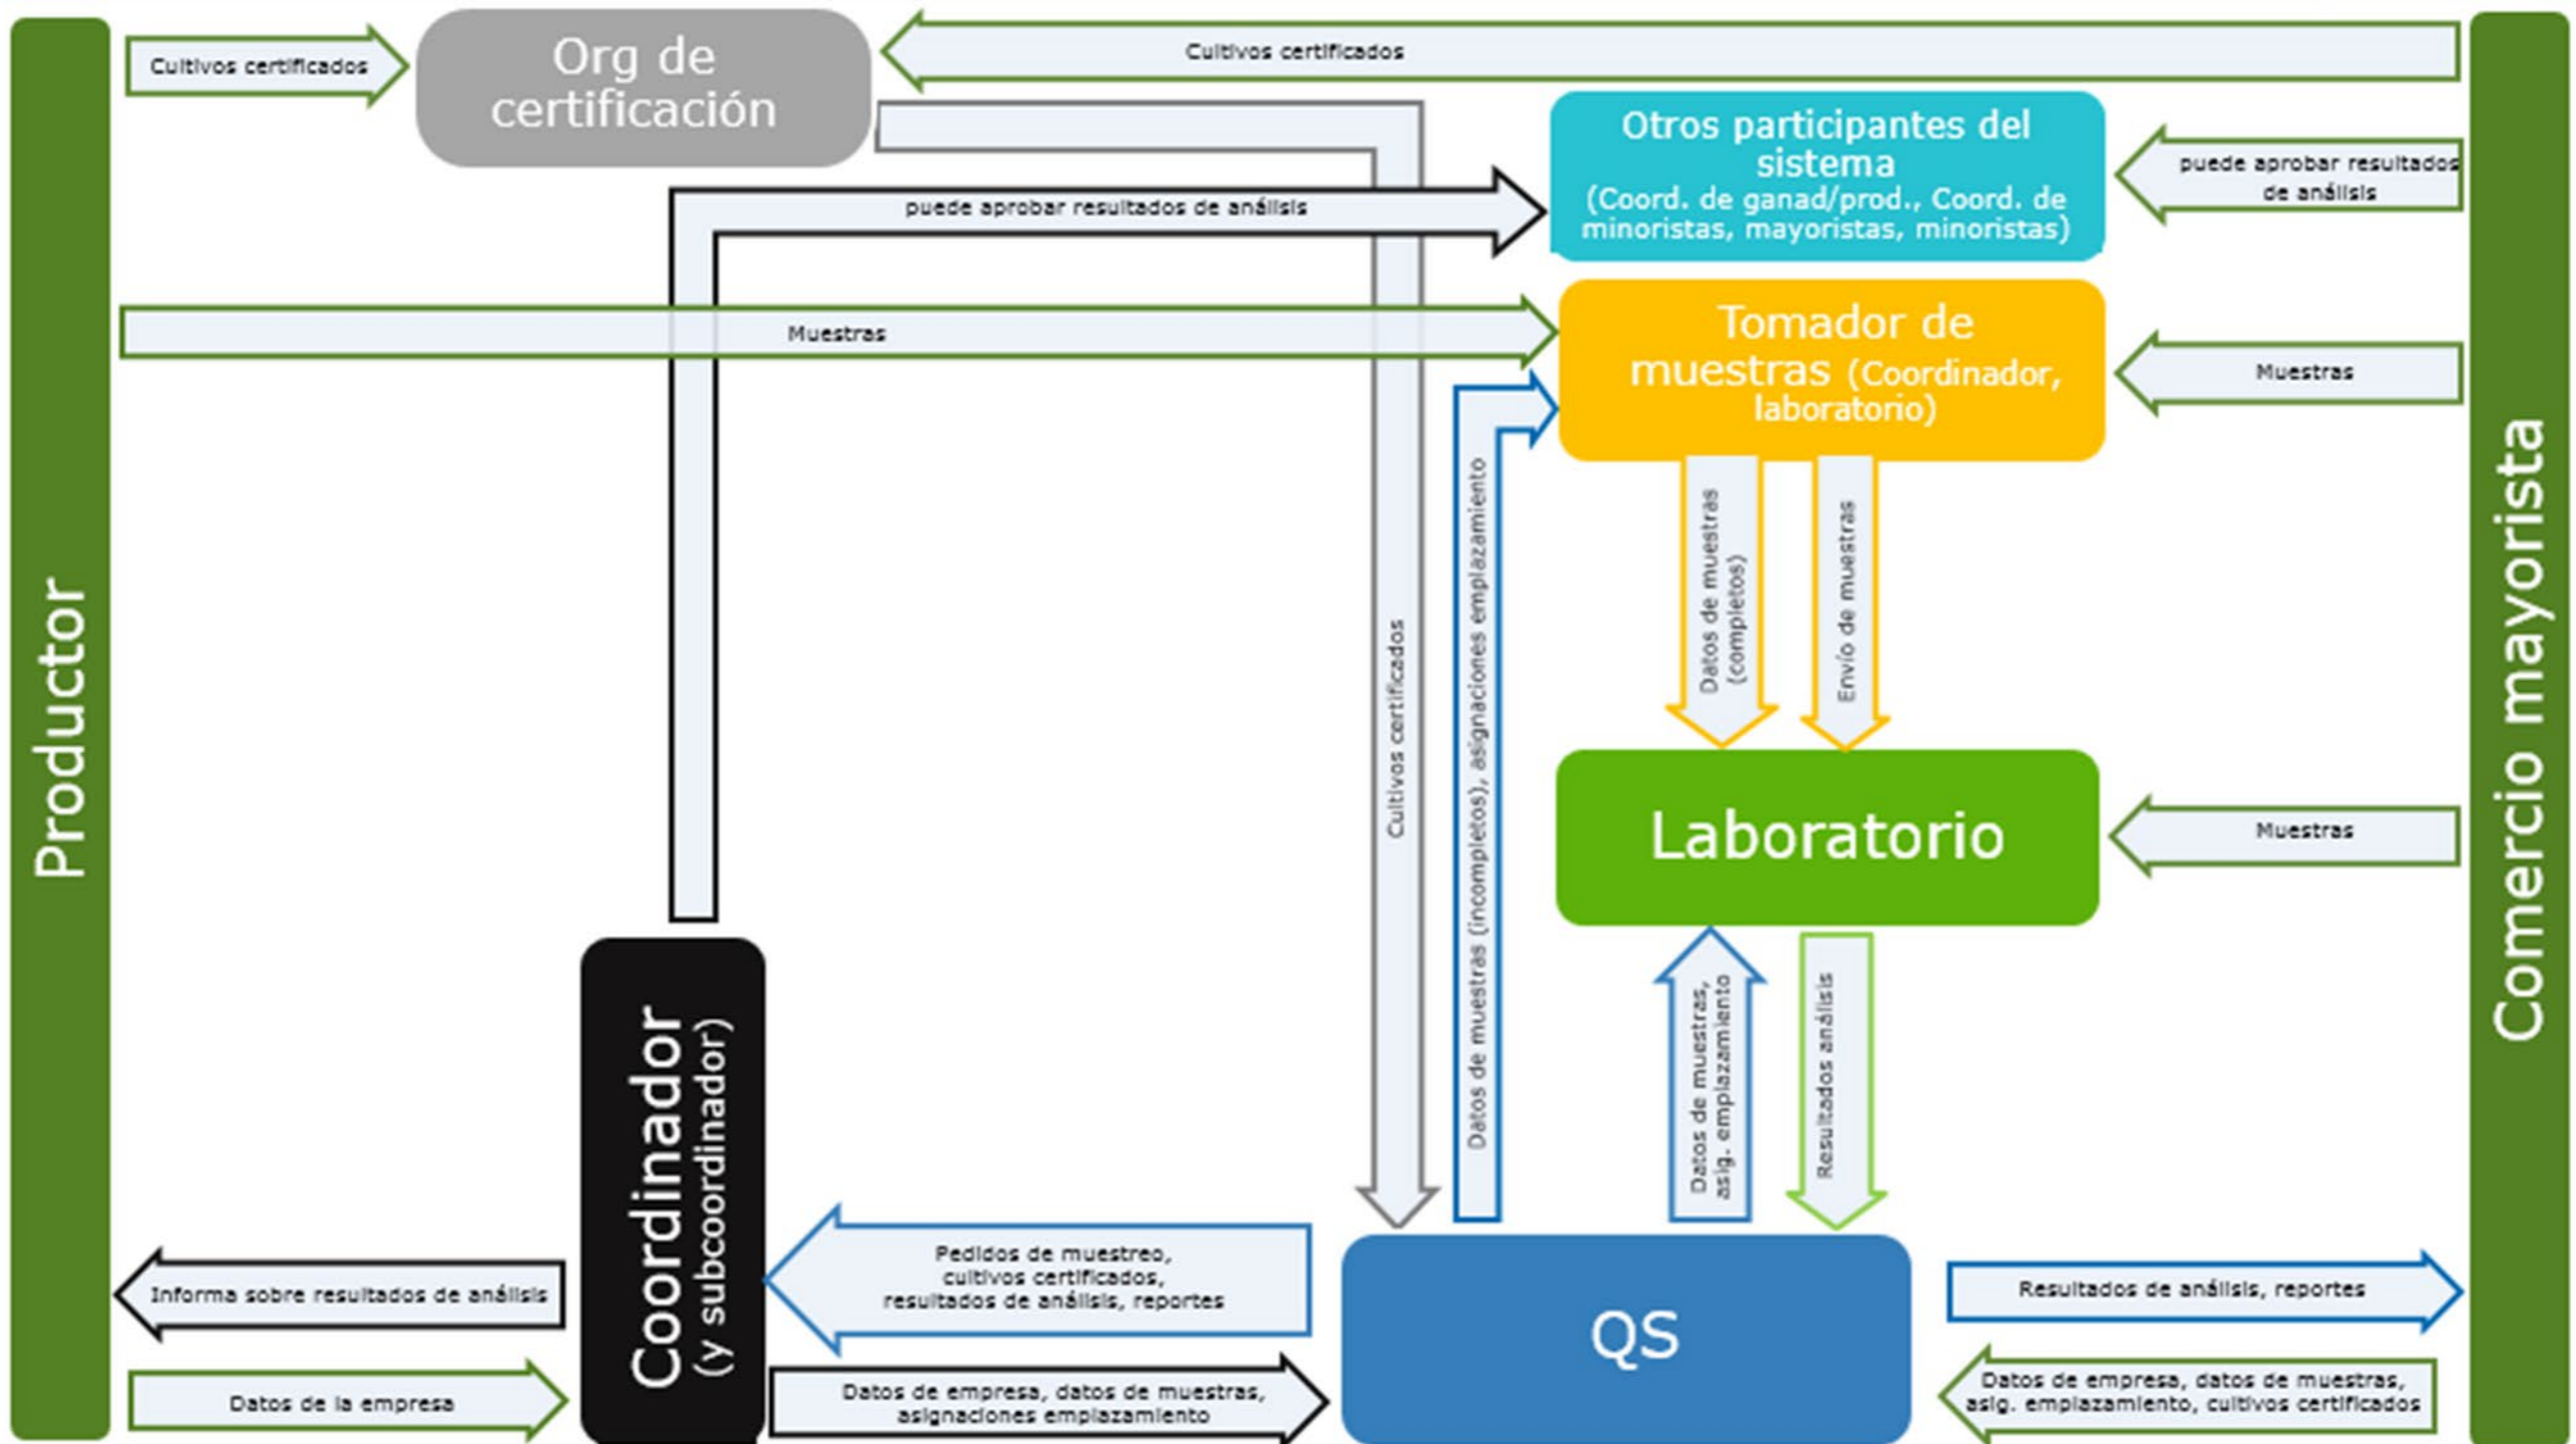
Productor

Cultivos certificados

Org de certificación

Cultivos certificados

Comercio mayorista

Otros participantes del sistema (Coord. de ganad/prod., Coord. de minoristas, mayoristas, minoristas)

puede aprobar resultados de análisis

puede aprobar resultados de análisis

Muestras

Tomador de muestras (Coordinador, laboratorio)

Muestras

Cultivos certificados

Datos de muestras (incompletos), asignaciones emplazamiento

Datos de muestras (completos)

Envío de muestras

Laboratorio

Muestras

Coordinador (y subcoordinador)

Datos de muestras, asig. emplazamiento

Resultados análisis

Informa sobre resultados de análisis

Pedidos de muestreo, cultivos certificados, resultados de análisis, reportes

QS

Resultados de análisis, reportes

Datos de la empresa

Datos de empresa, datos de muestras, asignaciones emplazamiento

Datos de empresa, datos de muestras, asig. emplazamiento, cultivos certificados